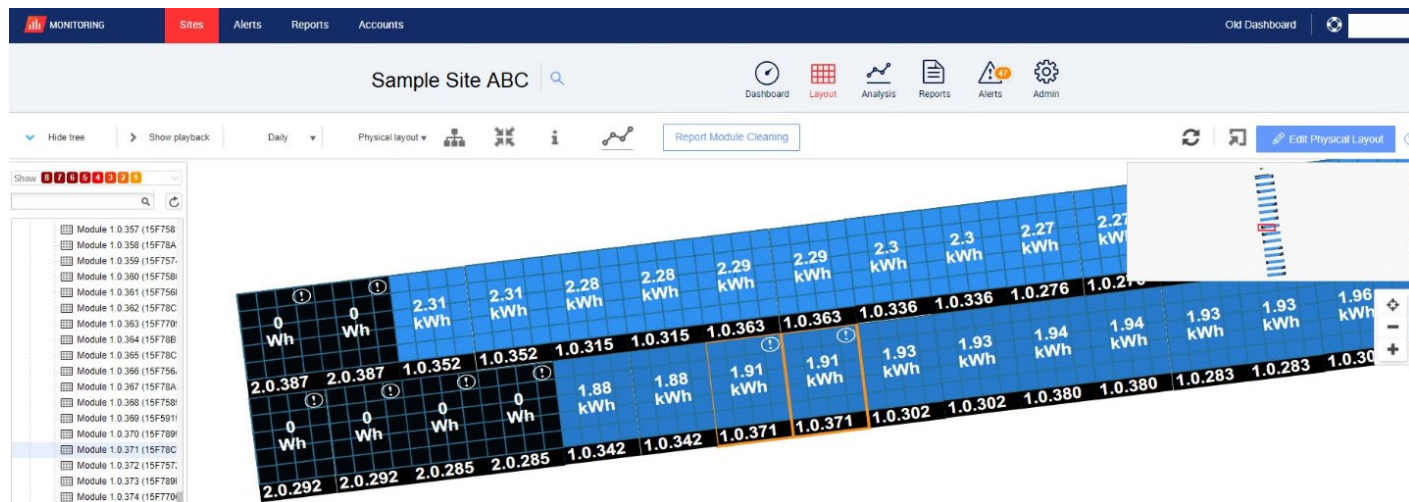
MONITORING Sites Alerts Reports Accounts Old Dashboard

Sample Site ABC

Dashboard Layout Analysis Reports 47 Alerts Admin

Hide tree > Show playback Daily Physical layout i Report Module Cleaning Edit Physical Layout

Show 8 7 6 5 4 3 2 1

Module 1.0.357 (15F758
Module 1.0.358 (15F78A
Module 1.0.359 (15F757
Module 1.0.360 (15F758
Module 1.0.361 (15F756
Module 1.0.362 (15F78C
Module 1.0.363 (15F779
Module 1.0.364 (15F78B
Module 1.0.365 (15F78C
Module 1.0.366 (15F756
Module 1.0.367 (15F78A
Module 1.0.368 (15F758
Module 1.0.369 (15F591
Module 1.0.370 (15F789
Module 1.0.371 (15F78C
Module 1.0.372 (15F757
Module 1.0.373 (15F789
Module 1.0.374 (15F770

0 Wh 0 Wh 2.31 kWh 2.31 kWh 2.28 kWh 2.28 kWh 2.29 kWh 2.29 kWh 2.3 kWh 2.3 kWh 2.27 kWh 2.27 kWh

2.0.387 2.0.387 1.0.352 1.0.352 1.0.315 1.0.315 1.0.363 1.0.363 1.0.336 1.0.336 1.0.276 1.0.276

0 Wh 0 Wh 0 Wh 0 Wh 1.88 kWh 1.88 kWh 1.91 kWh 1.91 kWh 1.93 kWh 1.93 kWh 1.94 kWh 1.94 kWh 1.93 kWh 1.93 kWh 1.96 kWh

2.0.292 2.0.292 2.0.285 2.0.285 1.0.342 1.0.342 1.0.371 1.0.371 1.0.302 1.0.302 1.0.380 1.0.380 1.0.283 1.0.283 1.0.30